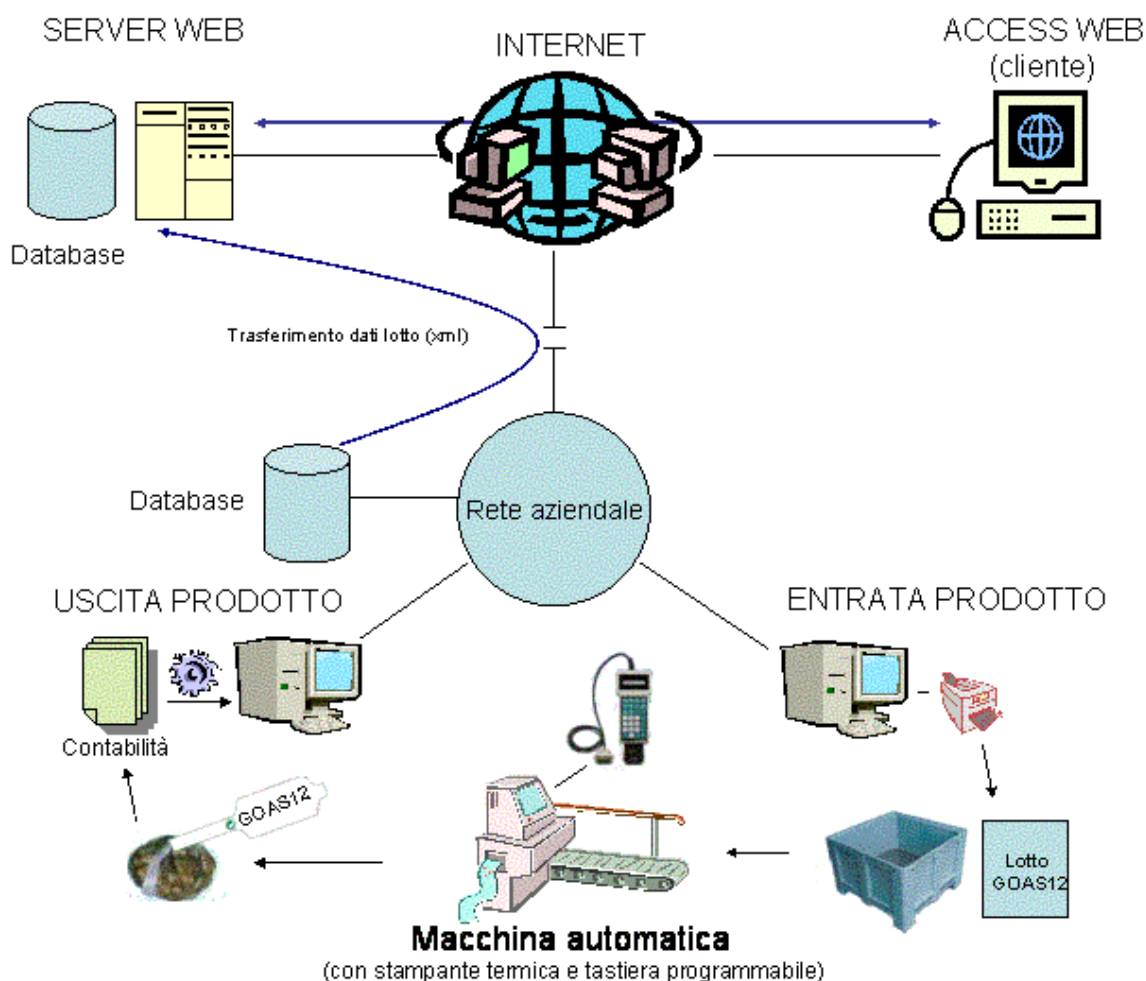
SERVER WEB

INTERNET

ACCESS WEB (cliente)

Database

Trasferimento dati lotto (xml)

Database

Rete aziendale

USCITA PRODOTTO

ENTRATA PRODOTTO

Contabilità

GOAS12

Lotto GOAS12

Macchina automatica
(con stampante termica e tastiera programmabile)